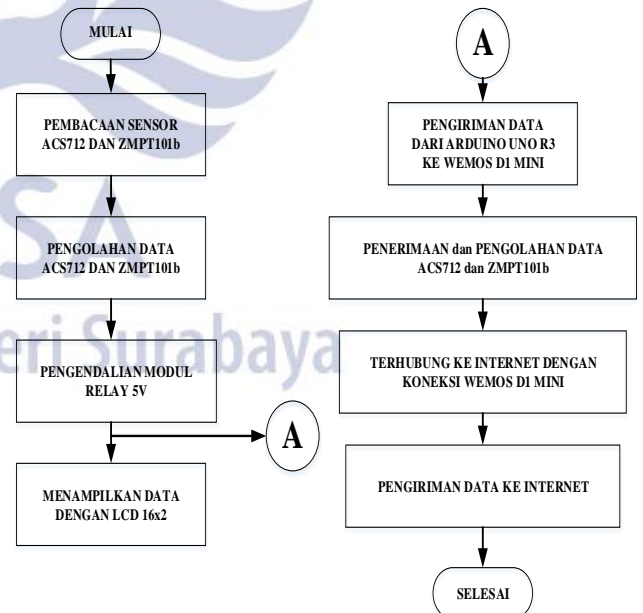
MULAI

PEMBACAAN SENSOR ACS712 DAN ZMPT101b

PENGOLAHAN DATA ACS712 DAN ZMPT101b

PENGENDALIAN MODUL RELAY 5V

A

MENAMPILKAN DATA DENGAN LCD 16x2

A

PENGIRIMAN DATA DARI ARDUINO UNO R3 KE WEMOS D1 MINI

PENERIMAAN dan PENGOLAHAN DATA ACS712 dan ZMPT101b

TERHUBUNG KE INTERNET DENGAN KONEKSI WEMOS D1 MINI

PENGIRIMAN DATA KE INTERNET

SELESAI

eri Surabaya